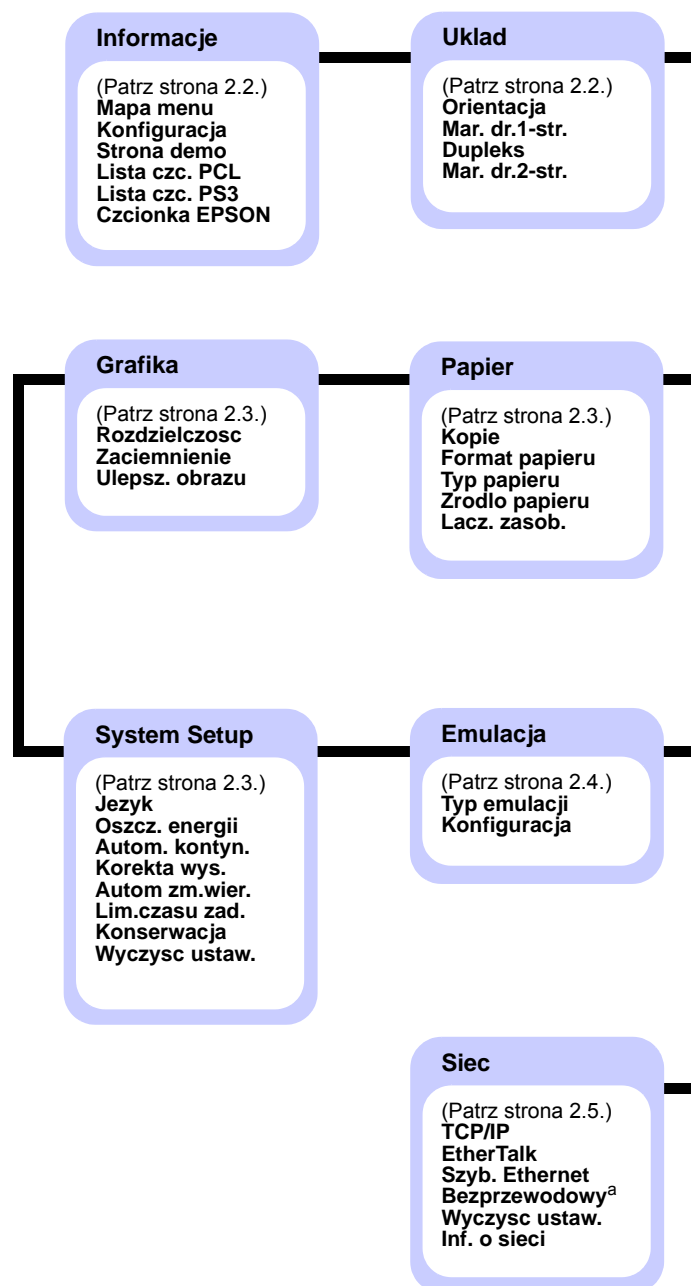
Informacje

(Patrz strona 2.2.)
Mapa menu
Konfiguracja
Strona demo
Lista czc. PCL
Lista czc. PS3
Czcionka EPSON

Uklad

(Patrz strona 2.2.)
Orientacja
Mar. dr.1-str.
Dupleks
Mar. dr.2-str.

Grafika

(Patrz strona 2.3.)
Rozdzielczosc
Zaciemnienie
Ulepsz. obrazu

Papier

(Patrz strona 2.3.)
Kopie
Format papieru
Typ papieru
Zrodlo papieru
Lacz. zasob.

System Setup

(Patrz strona 2.3.)
Jezyk
Oszcz. energii
Autom. kontyn.
Korekta wys.
Autom zm.wier.
Lim.czasu zad.
Konserwacja
Wyczysc ustaw.

Emulacja

(Patrz strona 2.4.)
Typ emulacji
Konfiguracja

Siec

(Patrz strona 2.5.)
TCP/IP
EtherTalk
Szyb. Ethernet
Bezprzewodowy$^{a}$
Wyczysc ustaw.
Inf. o sieci